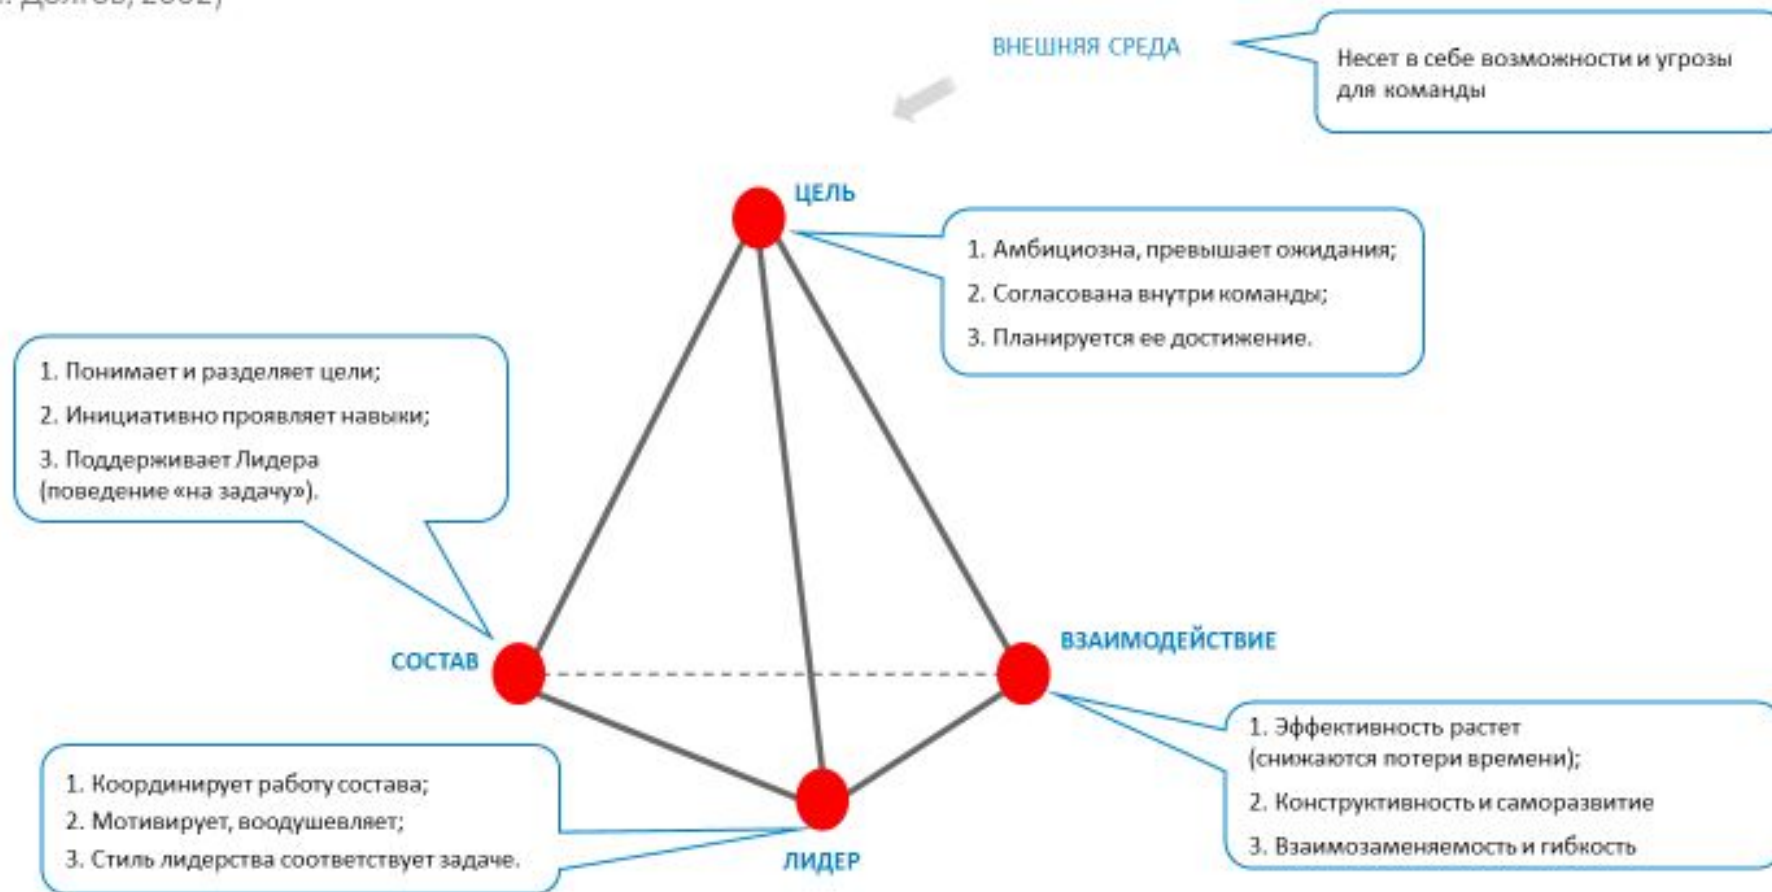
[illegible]

ВНЕШНЯЯ СРЕДА

Несет в себе возможности и угрозы для команды

ЦЕЛЬ

1. Амбициозна, превышает ожидания;
2. Согласована внутри команды;
3. Планируется ее достижение.

1. Понимает и разделяет цели;
2. Инициативно проявляет навыки;
3. Поддерживает Лидера (поведение «на задачу»).

СОСТАВ

ВЗАИМОДЕЙСТВИЕ

1. Эффективность растет (снижаются потери времени);
2. Конструктивность и саморазвитие
3. Взаимозаменяемость и гибкость

1. Координирует работу состава;
2. Мотивирует, воодушевляет;
3. Стиль лидерства соответствует задаче.

ЛИДЕР